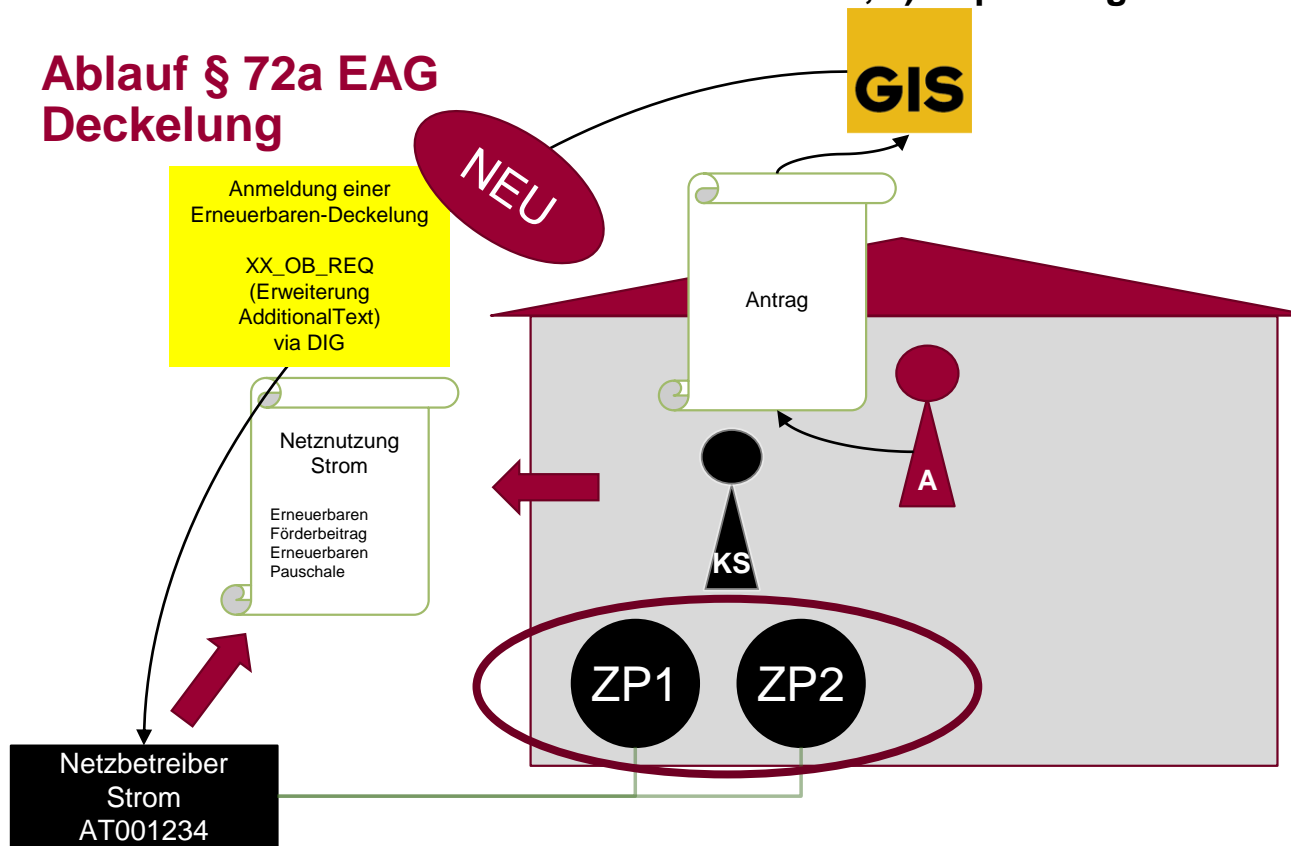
Ablauf § 72a EAG Deckelung

GIS

NEU

Anmeldung einer Erneuerbaren-Deckelung

XX_OB_REQ (Erweiterung AdditionalText) via DIG

Antrag

Netznutzung Strom

Erneuerbaren Förderbeitrag Erneuerbaren Pauschale

A

KS

ZP1

ZP2

Netzbetreiber Strom AT001234